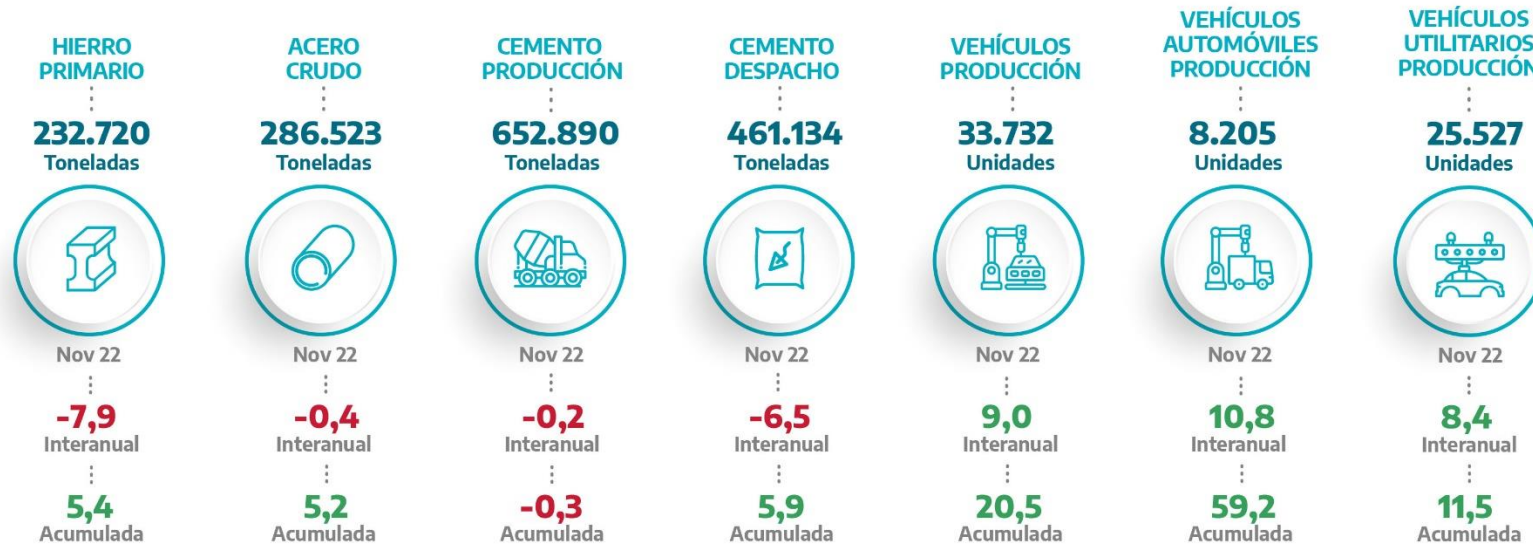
HIERRO PRIMARIO
232.720
Toneladas
Nov 22
-7,9
Interanual
5,4
Acumulada

ACERO CRUDO
286.523
Toneladas
Nov 22
-0,4
Interanual
5,2
Acumulada

CEMENTO PRODUCCIÓN
652.890
Toneladas
Nov 22
-0,2
Interanual
-0,3
Acumulada

CEMENTO DESPACHO
461.134
Toneladas
Nov 22
-6,5
Interanual
5,9
Acumulada

VEHÍCULOS PRODUCCIÓN
33.732
Unidades
Nov 22
9,0
Interanual
20,5
Acumulada

VEHÍCULOS AUTOMÓVILES PRODUCCIÓN
8.205
Unidades
Nov 22
10,8
Interanual
59,2
Acumulada

VEHÍCULOS UTILITARIOS PRODUCCIÓN
25.527
Unidades
Nov 22
8,4
Interanual
11,5
Acumulada